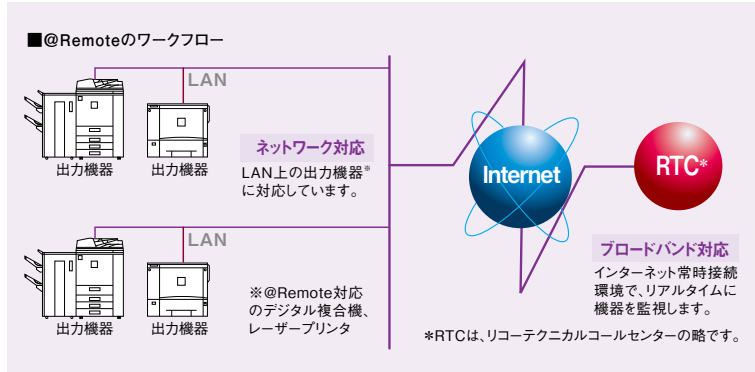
■@Remoteのワークフロー

LAN

出力機器　出力機器

ネットワーク対応

LAN上の出力機器※に対応しています。

Internet

RTC*

LAN

出力機器　出力機器

※@Remote対応のデジタル複合機、レーザープリンタ

ブロードバンド対応

インターネット常時接続環境で、リアルタイムに機器を監視します。

*RTCは、リコーテクニカルコールセンターの略です。